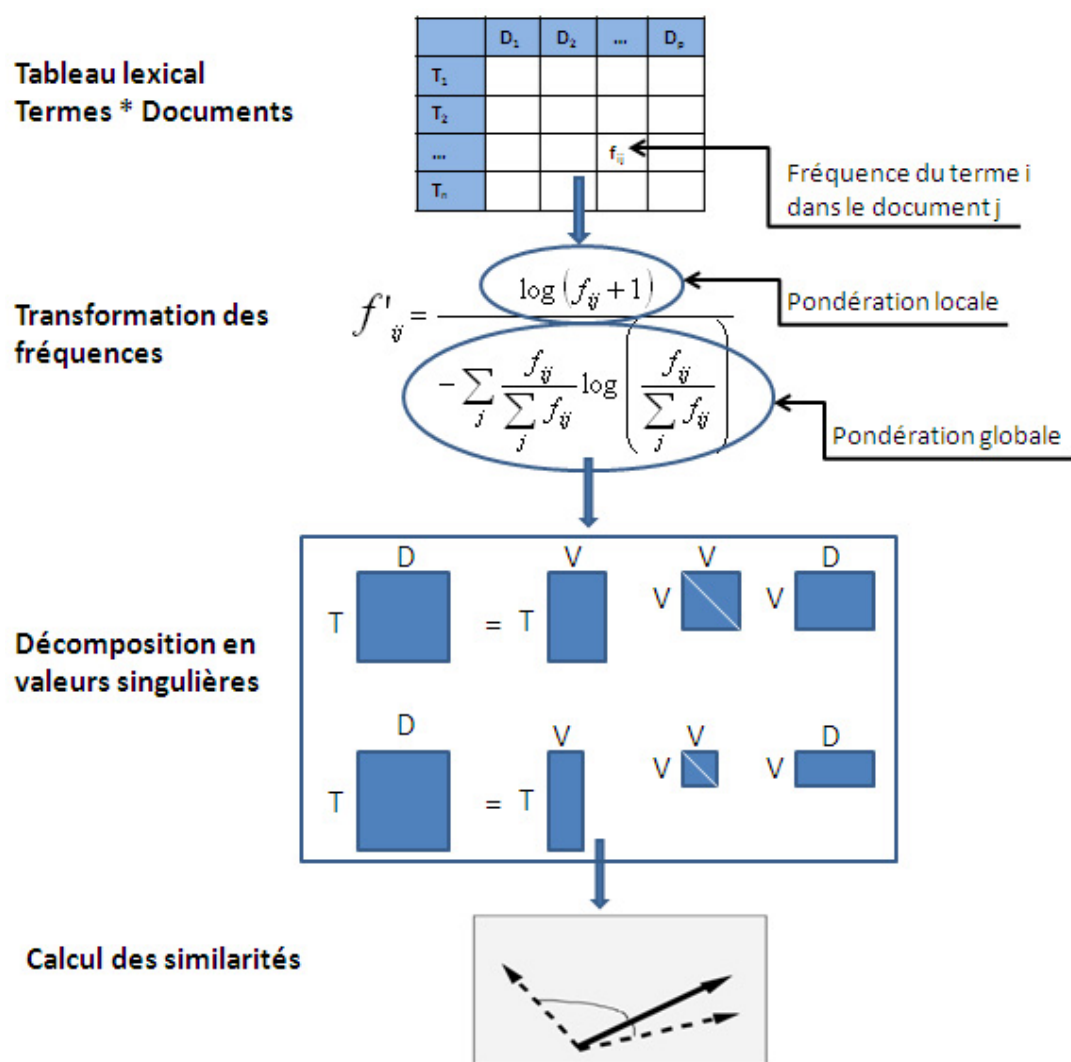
Tableau lexical
Termes * Documents

|  | $D_1$ | $D_2$ | … | $D_p$ |
|---|---|---|---|---|
| $T_1$ |  |  |  |  |
| $T_2$ |  |  |  |  |
| … |  |  | $f_{ij}$ |  |
| $T_n$ |  |  |  |  |

Fréquence du terme i dans le document j

Transformation des fréquences

$f'_{ij} = \frac{\log(f_{ij}+1)}{-\sum_j \frac{f_{ij}}{\sum_j f_{ij}} \log\left(\frac{f_{ij}}{\sum_j f_{ij}}\right)}$

Pondération locale

Pondération globale

Décomposition en valeurs singulières

D
T = T V V V V D

D
T = T V V V V D

Calcul des similarités